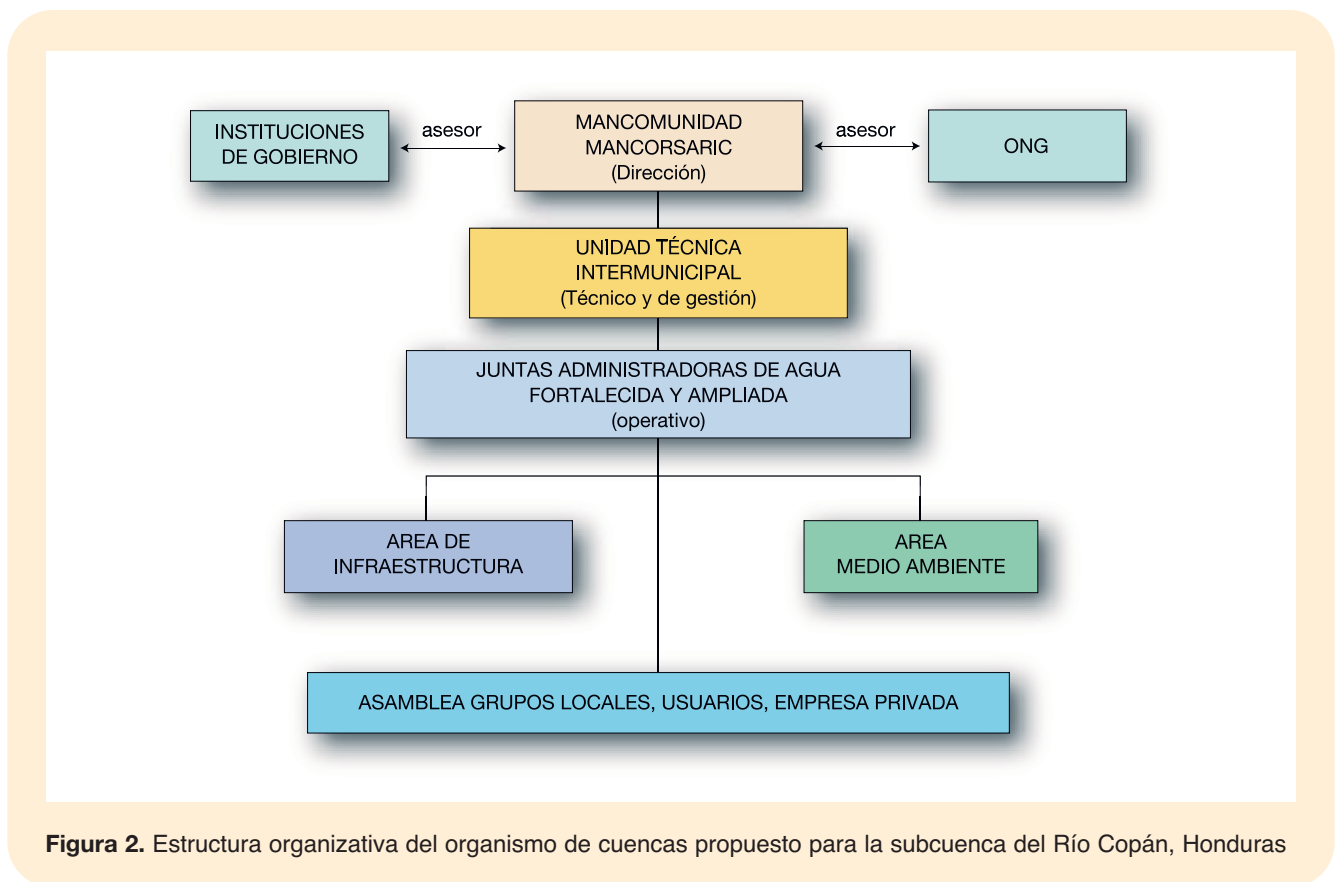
INSTITUCIONES DE GOBIERNO

asesor

MANCOMUNIDAD MANCORSARIC
(Dirección)

asesor

ONG

UNIDAD TÉCNICA INTERMUNICIPAL
(Técnico y de gestión)

JUNTAS ADMINISTRADORAS DE AGUA FORTALECIDA Y AMPLIADA
(operativo)

AREA DE INFRAESTRUCTURA

AREA MEDIO AMBIENTE

ASAMBLEA GRUPOS LOCALES, USUARIOS, EMPRESA PRIVADA

**Figura 2.** Estructura organizativa del organismo de cuencas propuesto para la subcuenca del Río Copán, Honduras